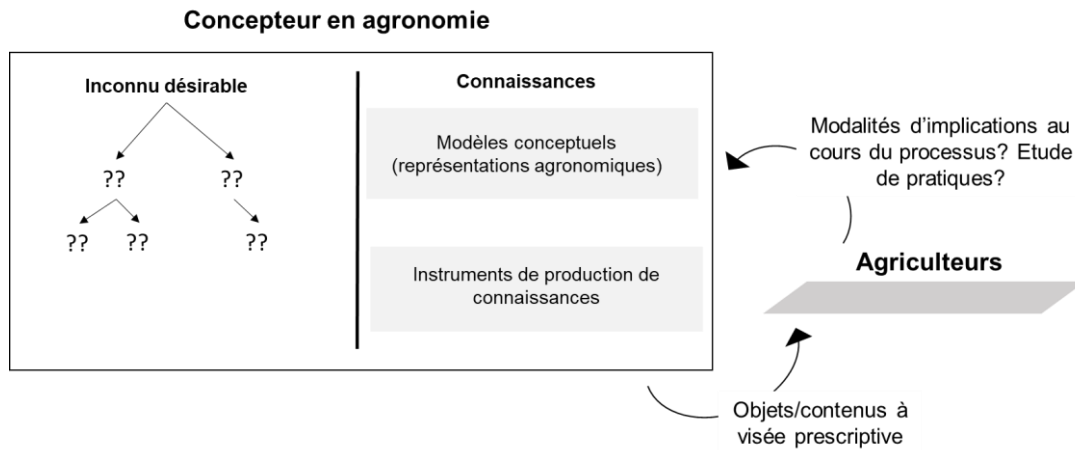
Concepteur en agronomie

Inconnu désirable

??

??

??

??

??

Connaissances

Modèles conceptuels (représentations agronomiques)

Instruments de production de connaissances

Modalités d'implications au cours du processus? Etude de pratiques?

Agriculteurs

Objets/contenus à visée prescriptive